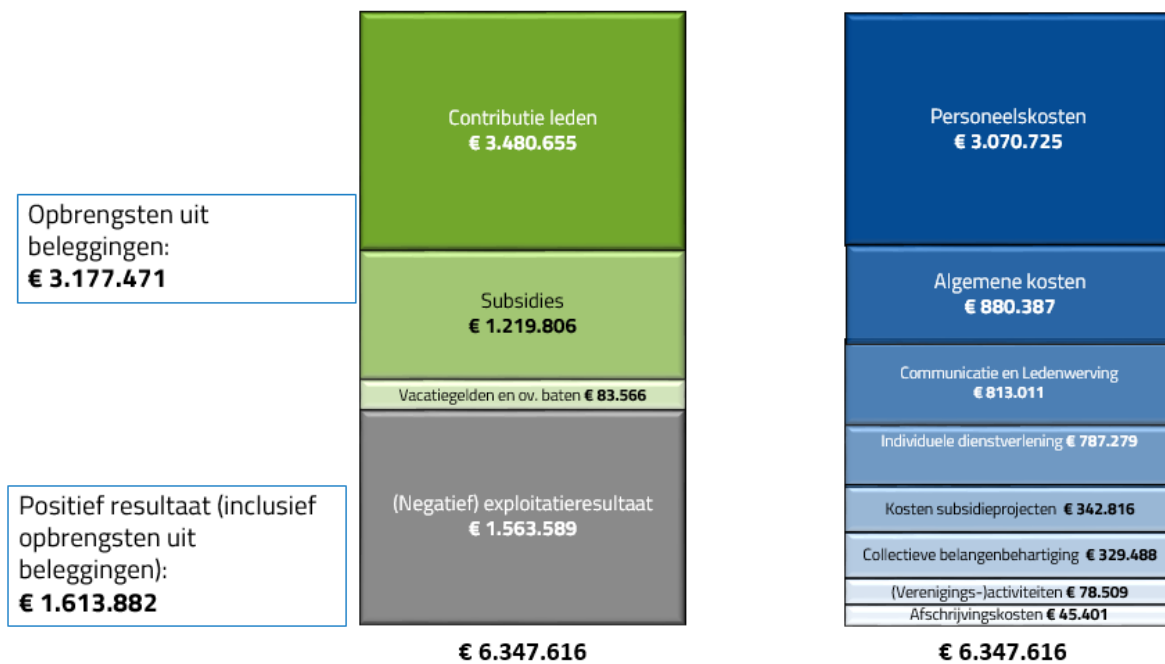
Opbrengsten uit beleggingen:
€ 3.177.471

Positief resultaat (inclusief opbrengsten uit beleggingen):
€ 1.613.882

Contributie leden
€ 3.480.655

Subsidies
€ 1.219.806

Vacatiegelden en ov. baten € 83.566

(Negatief) exploitatieresultaat
€ 1.563.589

€ 6.347.616

Personeelskosten
€ 3.070.725

Algemene kosten
€ 880.387

Communicatie en Ledenwerving
€ 813.011

Individuele dienstverlening € 787.279

Kosten subsidieprojecten € 342.816

Collectieve belangenbehartiging € 329.488

(Verenigings-)activiteiten € 78.509

Afschrijvingskosten € 45.401

€ 6.347.616